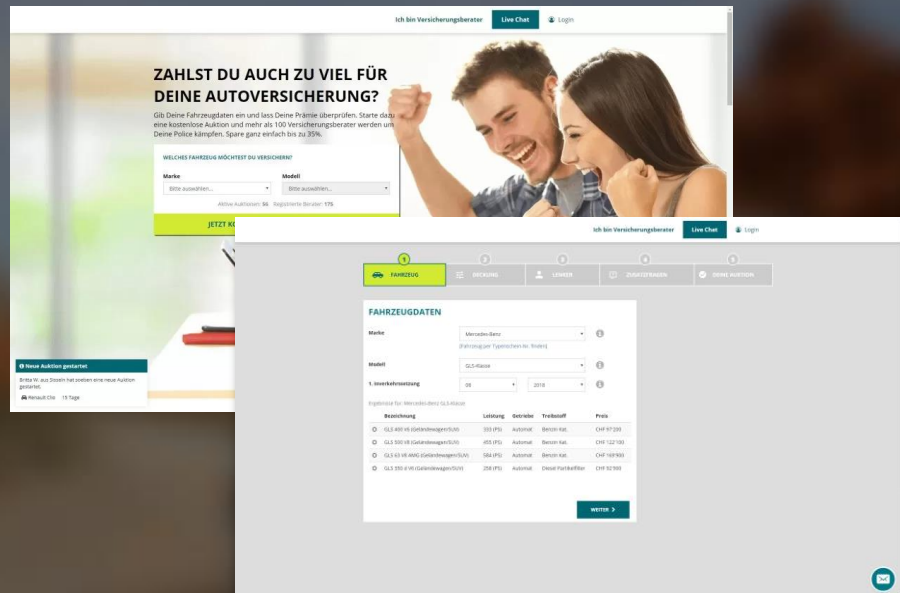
Ich bin Versicherungsberater Live Chat Login

ZAHLST DU AUCH ZU VIEL FÜR DEINE AUTOVERSICHERUNG?

Gib Deine Fahrzeugdaten ein und lass Deine Prämie überprüfen. Starte dazu eine kostenlose Auktion und mehr als 100 Versicherungsberater werden um Deine Police kämpfen. Spare ganz einfach bis zu 35%.

WELCHES FAHRZEUG MÖCHTEST DU VERSICHERN?

Marke
Bitte auswählen...

Modell
Bitte auswählen...

Aktive Auktionen: 56 Registrierte Berater: 175

JETZT K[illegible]

Neue Auktion gestartet
Britta W. aus Stoeln hat soeben eine neue Auktion gestartet.
Renault Clio 15 Tage

Ich bin Versicherungsberater Live Chat Login

1 FAHRZEUG
2 DECKUNG
3 LENKER
4 ZUSATZFRAGEN
5 DEINE AUKTION

FAHRZEUGDATEN

Marke
Mercedes-Benz
(Fahrzeug per Typenschein-Nr. finden)

Modell
GLS-Klasse

1. Inverkehrsetzung
08 2016

Ergebnisse für: Mercedes-Benz GLS-Klasse

| Bezeichnung | Leistung | Getriebe | Treibstoff | Preis |
|---|---|---|---|---|
| GLS 400 V6 (Geländewagen/SUV) | 333 (PS) | Automat | Benzin Kat. | CHF 97'200 |
| GLS 500 V8 (Geländewagen/SUV) | 455 (PS) | Automat | Benzin Kat. | CHF 122'100 |
| GLS 63 V8 AMG (Geländewagen/SUV) | 584 (PS) | Automat | Benzin Kat. | CHF 169'900 |
| GLS 350 d V6 (Geländewagen/SUV) | 258 (PS) | Automat | Diesel Partikelfilter | CHF 92'900 |

WEITER